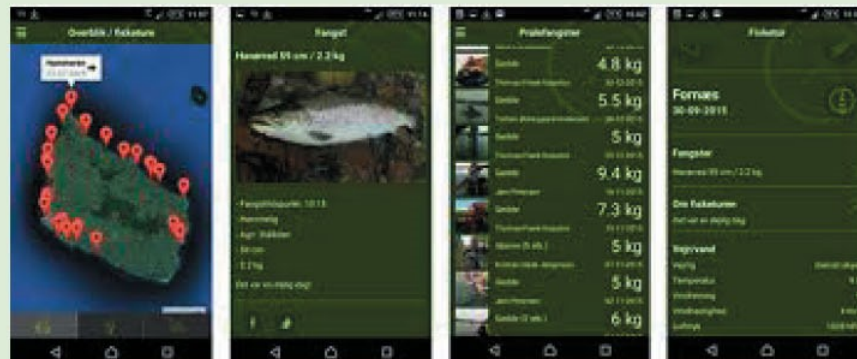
Overblik / fisketure

Fangst

Havørred 55 cm / 2.2 kg

Fangsttidspunkt: 10:15

Havørred

55 cm

2.2 kg

Det var en dejlig dag!

Prøvefangster

Gedde
4.8 kg

5.5 kg

Gedde
5 kg

9.4 kg

7.3 kg

5 kg

Gedde
5 kg

6 kg

Fisketur

Fornæs
30-09-2015

Fangster

Havørred 55 cm / 2.2 kg

Om fisketuren

Det var en dejlig dag

Vejr/vand